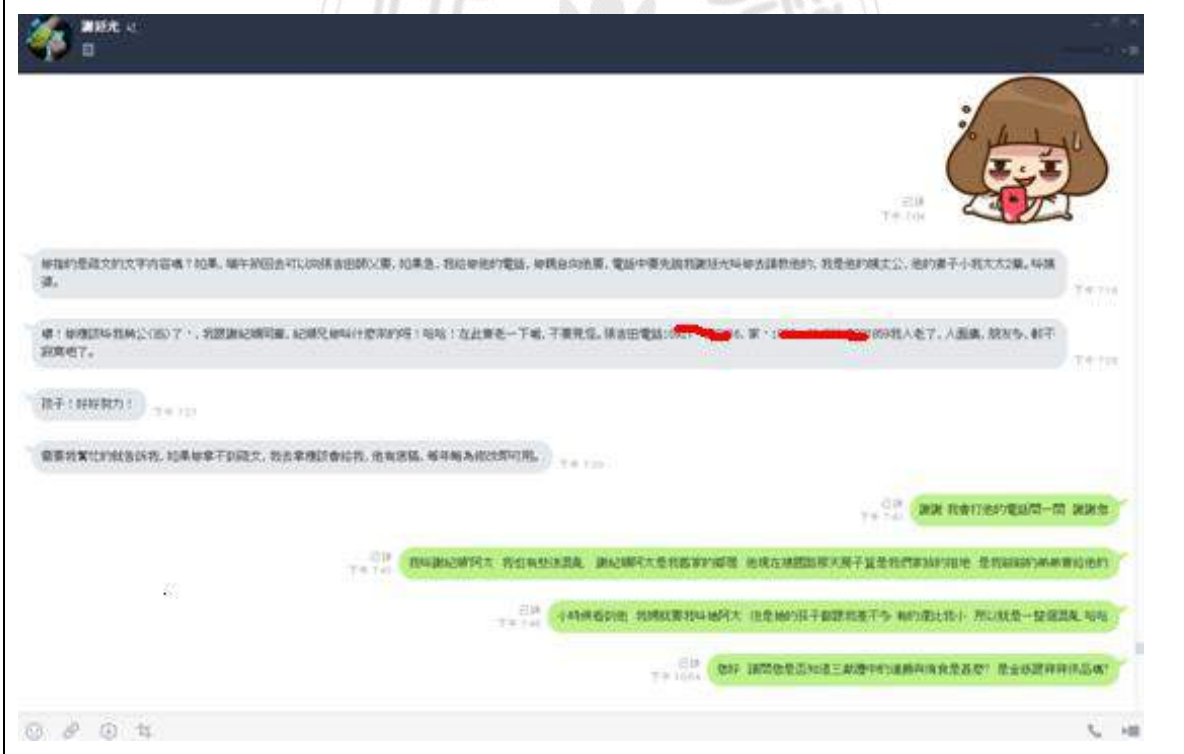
謝紹光

已讀
下午 7:06

妳指的是祖文的文字內容嗎？如果，端午前回去可以向孫吉田調父憲，如果急，我給妳他的電話，妳親自向他要，電話中要先說我謝紹光叫妳去請教他的，我是他的姨丈公，他的妻子小我太太2歲，妳講通。

下午 7:18

哦！妳應該叫我姨公(丈)了，我跟謝紀總同輩，紀總兄妳叫什麼來的呀！哈哈！在此要老一下喔，子要見怪，孫吉田電話：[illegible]，家：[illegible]的時候人老了，人面廣，朋友多，都不認親戚了。

下午 7:20

孩子：好好努力！ 下午 7:21

需要我幫忙的就告訴我，如果妳拿不到祖文，我去拿傳話會給我，我有困難，每年輪為祖的祭司用。 下午 7:23

已讀
下午 7:41
謝謝 我會打去的電話問一問 謝謝您

已讀
下午 7:41
我叫謝紀總阿太 我也有些迷混亂 謝紀總阿太是我爸爸的爺爺 他現在建國路那大房子旁是我們家族的祖地 是我爺爺的弟弟要給他們

已讀
下午 7:46
小時候看到他 我媽就要我叫她阿太 但是她的孩子都跟我差不多 有的還比我小 所以就是一整個混亂 哈哈

已讀
下午 10:04
您好 請問您是否知道三叔公他們這房所供奉是甚麼? 是全部祖神神供品嗎?